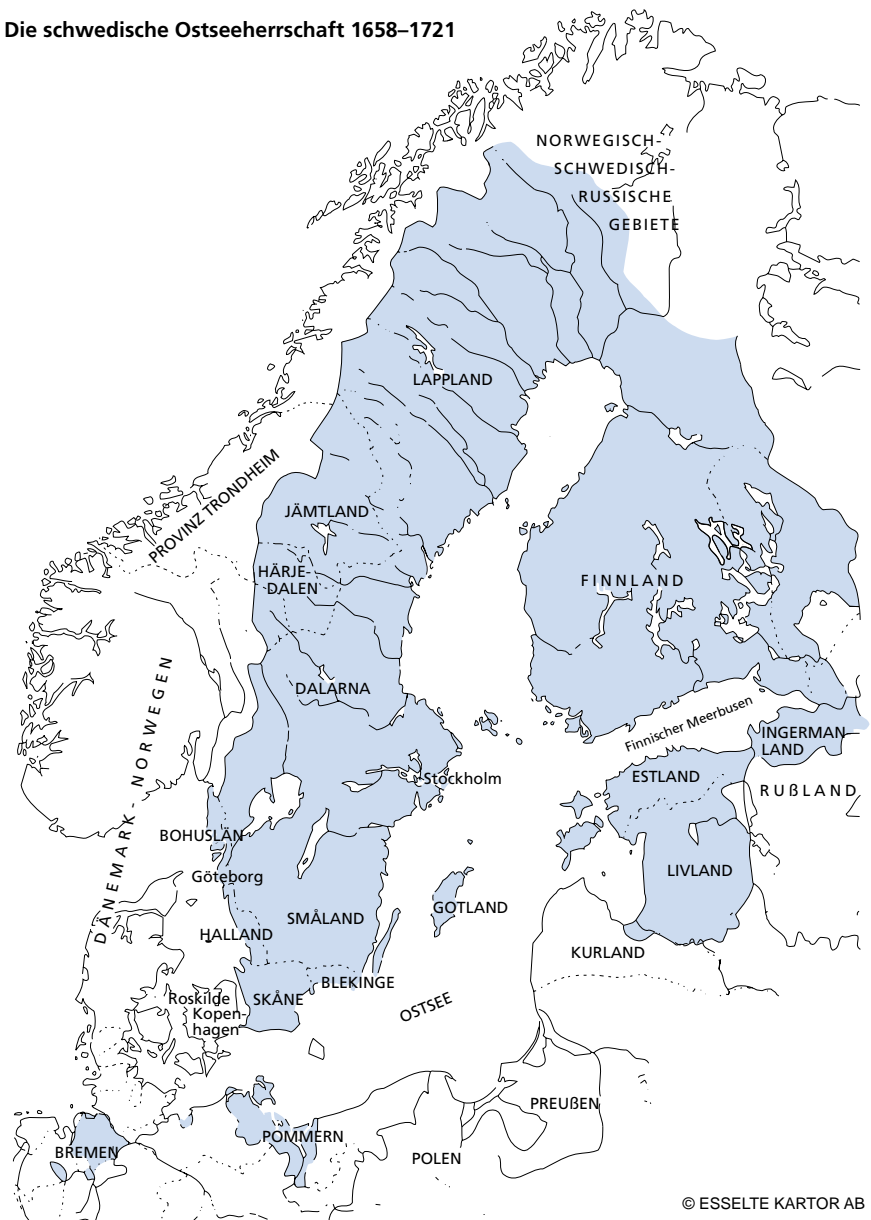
Die schwedische Ostseeherrschaft 1658–1721

NORWEGISCH-SCHWEDISCH-RUSSISCHE GEBIETE

LAPPLAND

PROVINZ TRONDHEIM

JÄMTLAND

HÄRJE-DALEN

FINNLAND

DALARNA

DÄNEMARK - NORWEGEN

Finnischer Meerbusen

INGERMAN LAND

Stockholm

ESTLAND

RUßLAND

BOHUSLÄN

Göteborg

LIVLAND

SMÅLAND

GOTLAND

HALLAND

KURLAND

BLEKINGE

SKÅNE

Roskilde

Kopenhagen

OSTSEE

PREUßEN

BREMEN

POMMERN

POLEN

© ESSELTE KARTOR AB